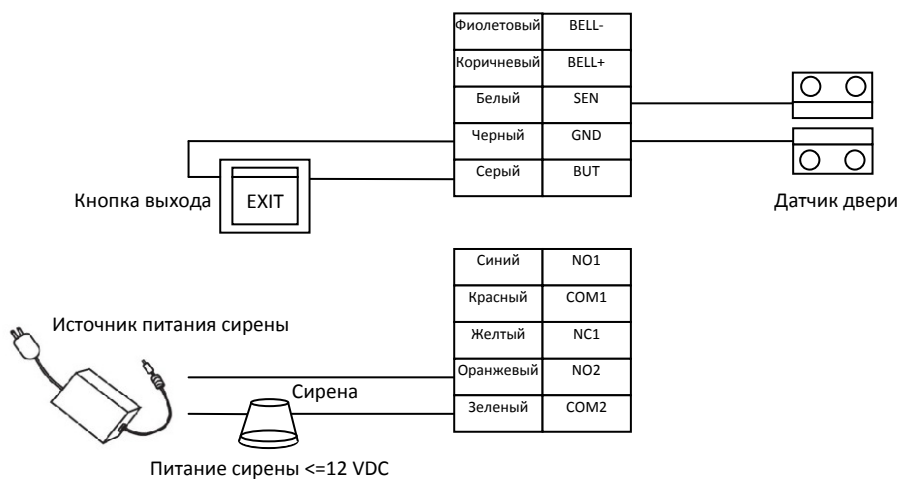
| Фиолетовый | BELL- |
|---|---|
| Коричневый | BELL+ |
| Белый | SEN |
| Черный | GND |
| Серый | BUT |

Кнопка выхода

EXIT

Датчик двери

| Синий | NO1 |
|---|---|
| Красный | COM1 |
| Желтый | NC1 |
| Оранжевый | NO2 |
| Зеленый | COM2 |

Источник питания сирены

Сирена

Питание сирены <=12 VDC